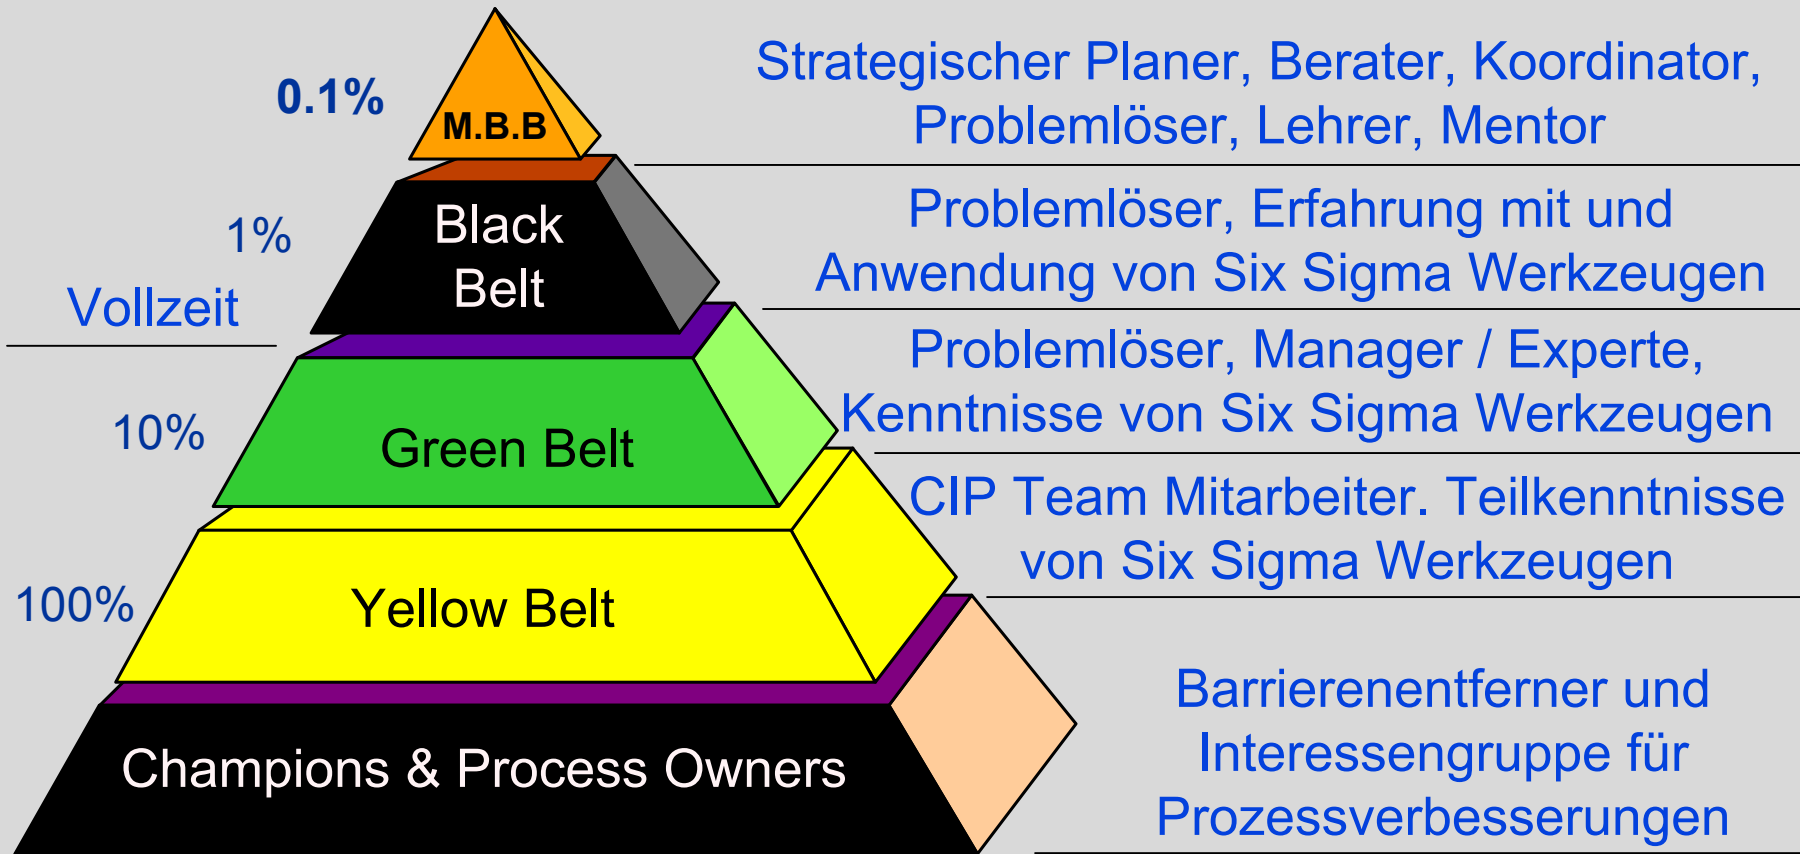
0.1%

M.B.B

Strategischer Planer, Berater, Koordinator, Problemlöser, Lehrer, Mentor

1%

Black Belt

Problemlöser, Erfahrung mit und Anwendung von Six Sigma Werkzeugen

Vollzeit

10%

Green Belt

Problemlöser, Manager / Experte, Kenntnisse von Six Sigma Werkzeugen

100%

Yellow Belt

CIP Team Mitarbeiter. Teilkenntnisse von Six Sigma Werkzeugen

Champions & Process Owners

Barrierenentferner und Interessengruppe für Prozessverbesserungen